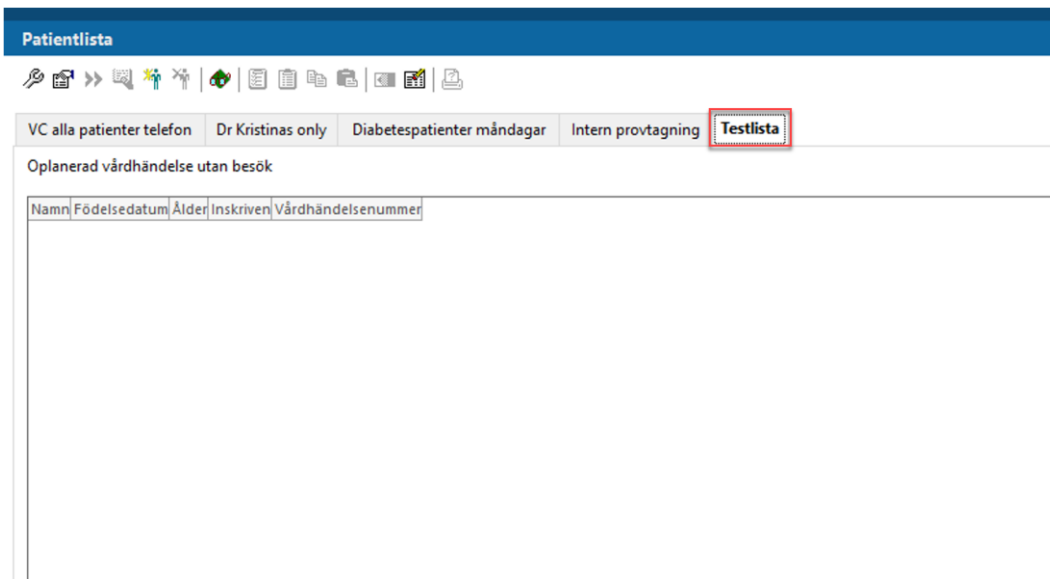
Patientlista

VC alla patienter telefon | Dr Kristinas only | Diabetespatienter måndagar | Intern provtagning | Testlista

Oplanerad vårdhändelse utan besök

| Namn | Födelsedatum | Ålder | Inskriven | Vårdhändelsenummer |
|---|---|---|---|---|